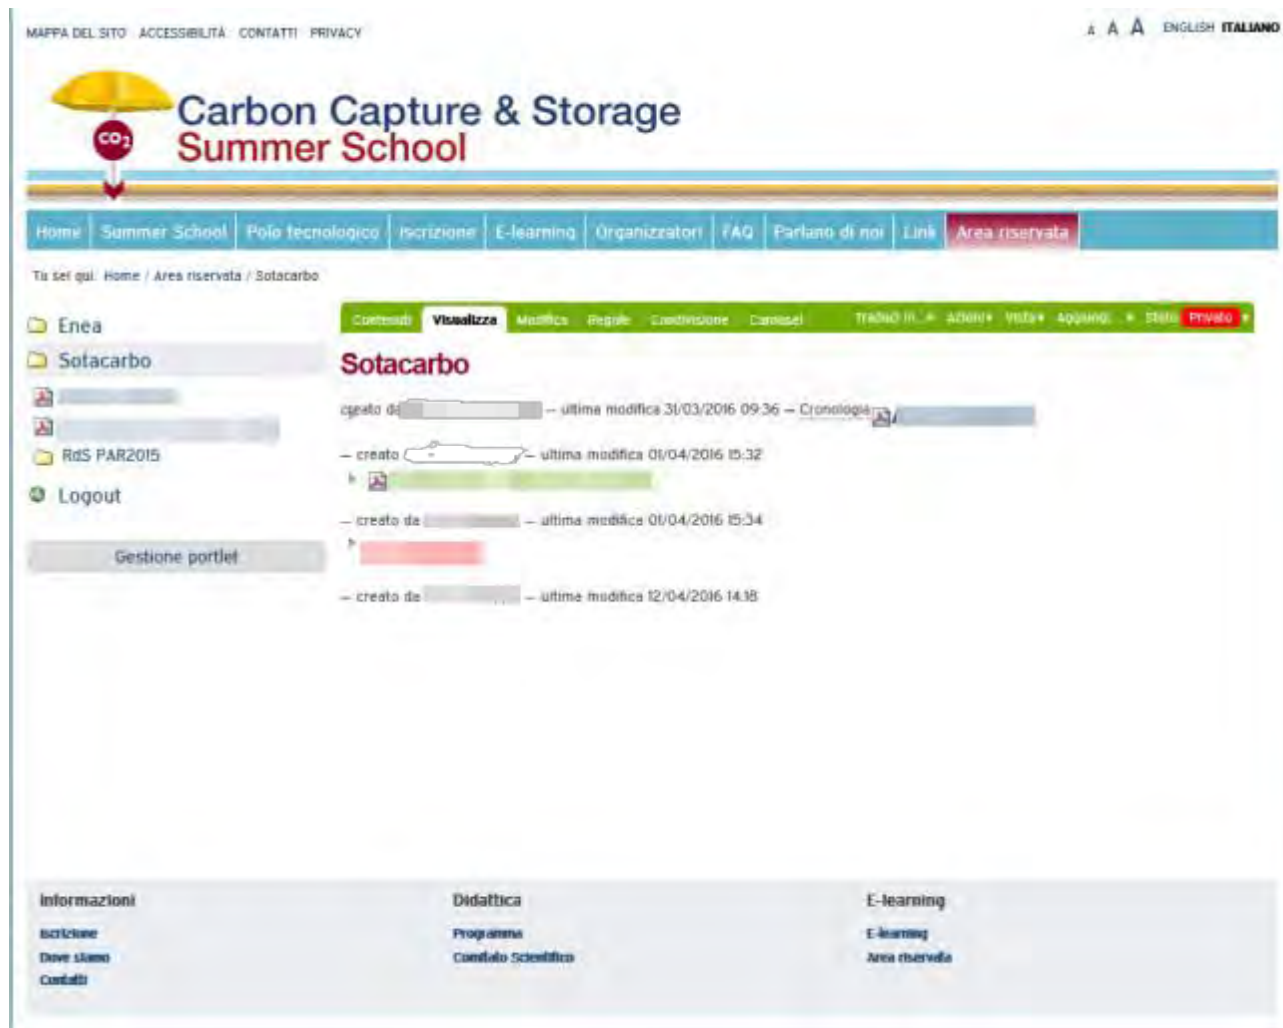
MAPPA DEL SITO ACCESSIBILITÀ CONTATTI PRIVACY

A A A ENGLISH ITALIANO

$CO_2$

Carbon Capture & Storage
Summer School

Home | Summer School | Polo tecnologico | Iscrizione | E-learning | Organizzatori | FAQ | Parlano di noi | Link | Area riservata

Tu sei qui: Home / Area riservata / Sotacarbo

Enea
Sotacarbo
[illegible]
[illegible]
RdS PAR2015
Logout

Gestione portlet

Contenuti Visualizza Modifica Regole Condivisione Caroseel Tradudi in... Azioni Vista Aggiungi... Stato: Privato

Sotacarbo

creato da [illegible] — ultima modifica 31/03/2016 09:36 — Cronologia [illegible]

— creato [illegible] — ultima modifica 01/04/2016 15:32

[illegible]

— creato da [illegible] — ultima modifica 01/04/2016 15:34

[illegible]

— creato da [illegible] — ultima modifica 12/04/2016 14:18

Informazioni
Iscrizione
Dove siamo
Contatti

Didattica
Programma
Comitato Scientifico

E-learning
E-learning
Area riservata